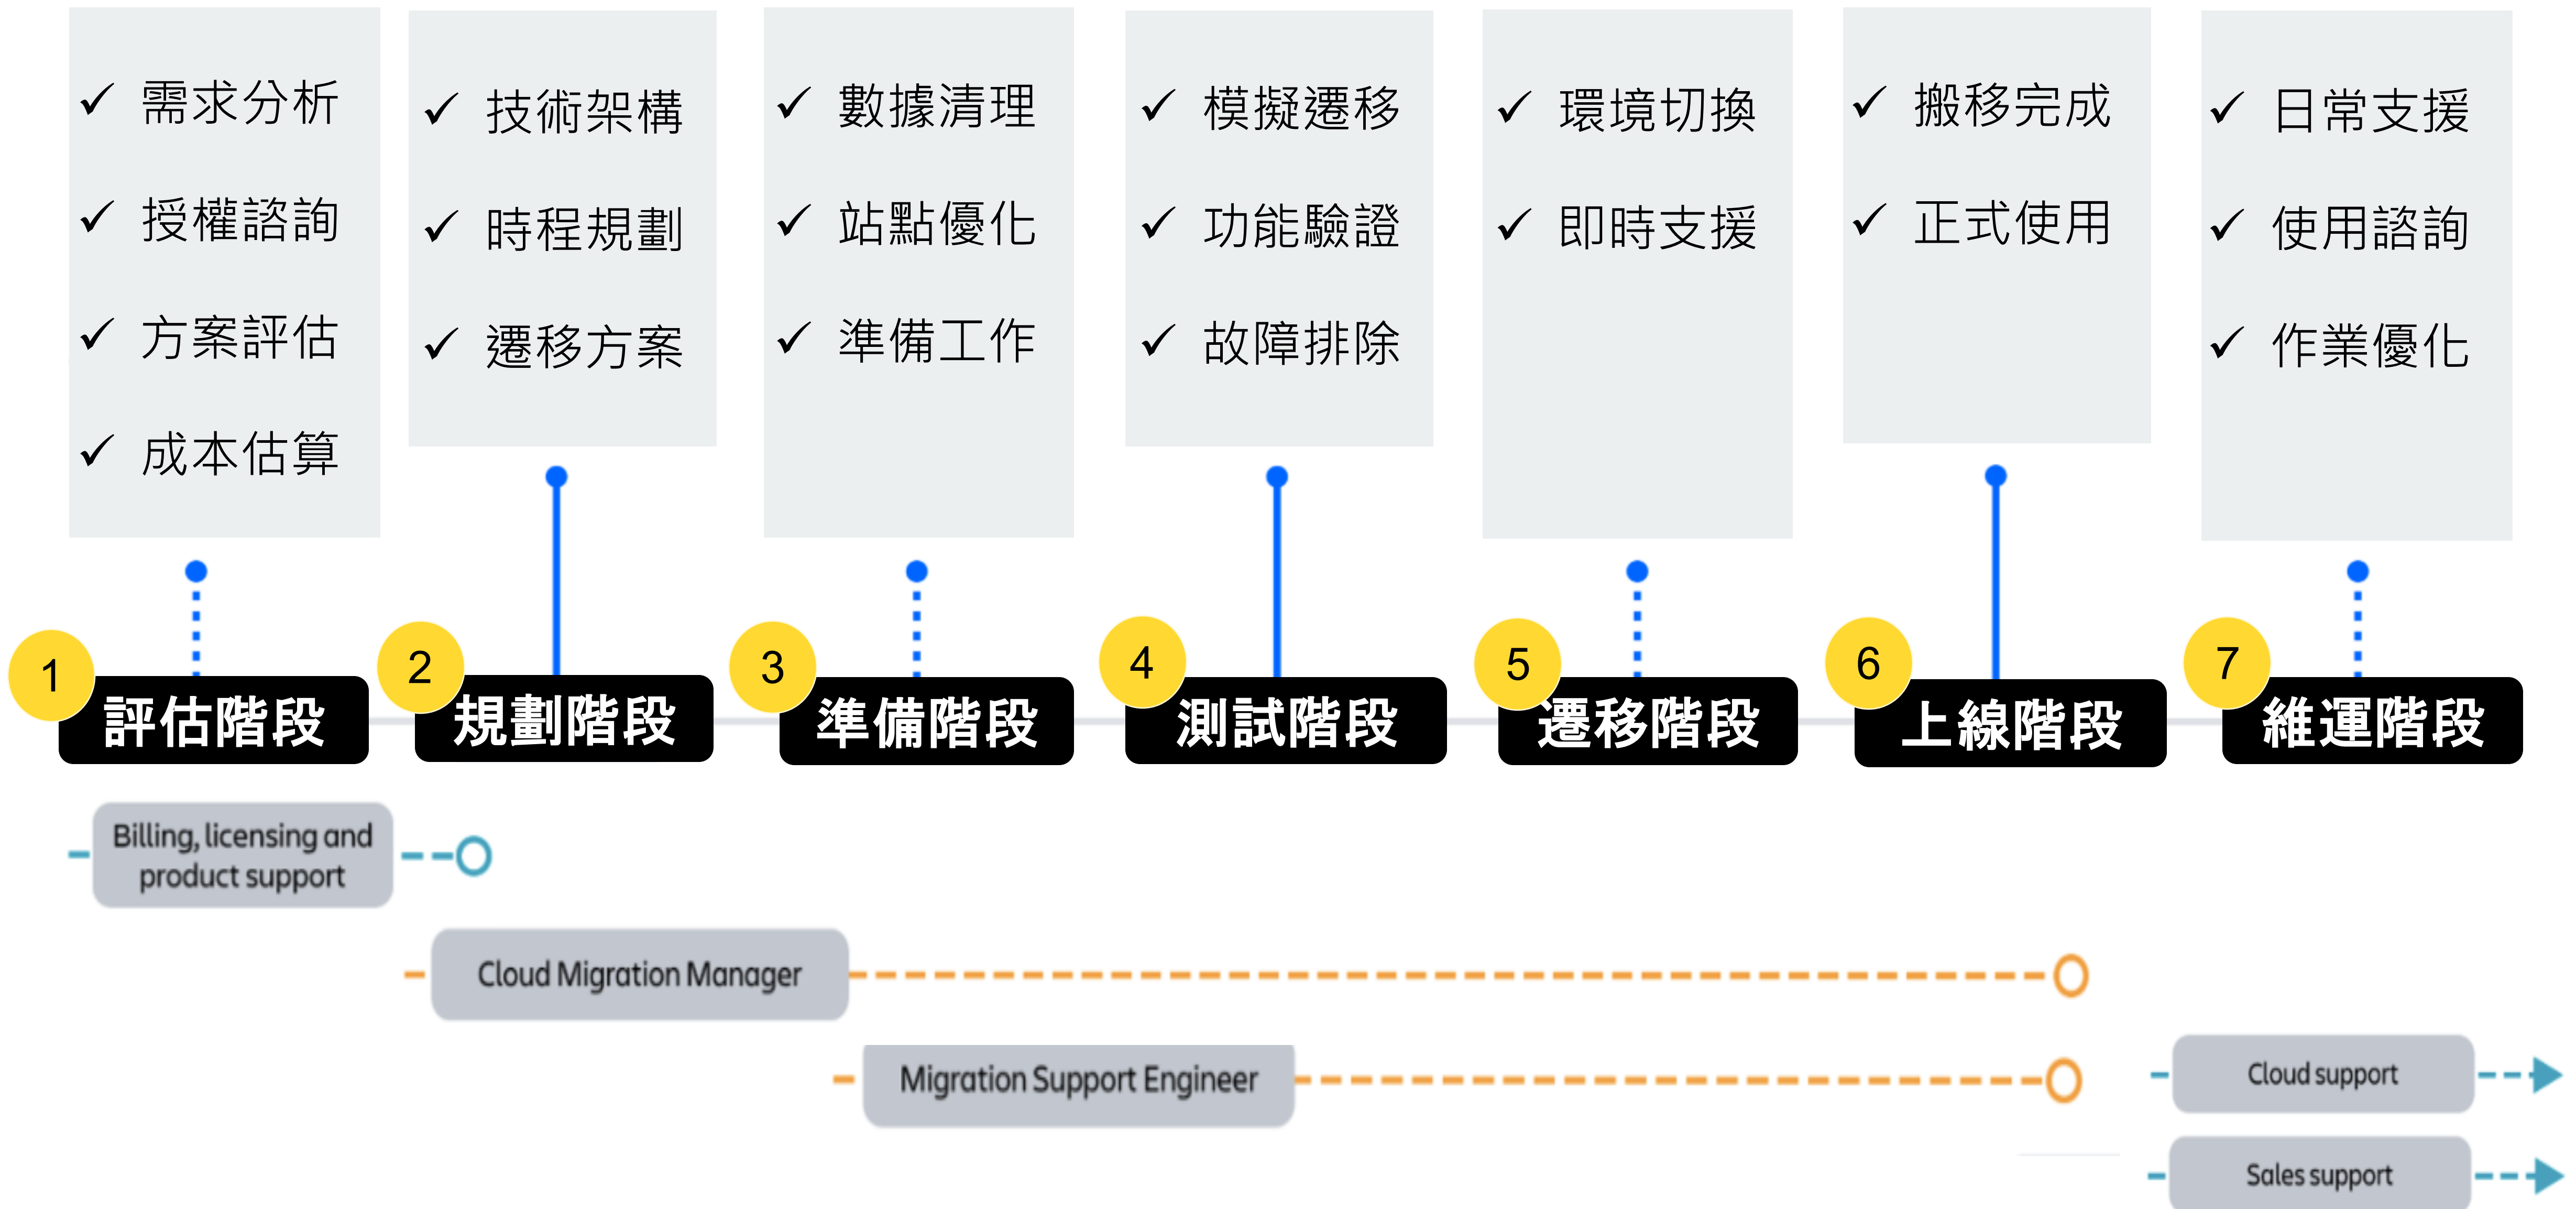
✓ 需求分析
✓ 授權諮詢
✓ 方案評估
✓ 成本估算

✓ 技術架構
✓ 時程規劃
✓ 遷移方案

✓ 數據清理
✓ 站點優化
✓ 準備工作

✓ 模擬遷移
✓ 功能驗證
✓ 故障排除

✓ 環境切換
✓ 即時支援

✓ 搬移完成
✓ 正式使用

✓ 日常支援
✓ 使用諮詢
✓ 作業優化

1 評估階段
2 規劃階段
3 準備階段
4 測試階段
5 遷移階段
6 上線階段
7 維運階段

Billing, licensing and product support

Cloud Migration Manager

Migration Support Engineer

Cloud support

Sales support